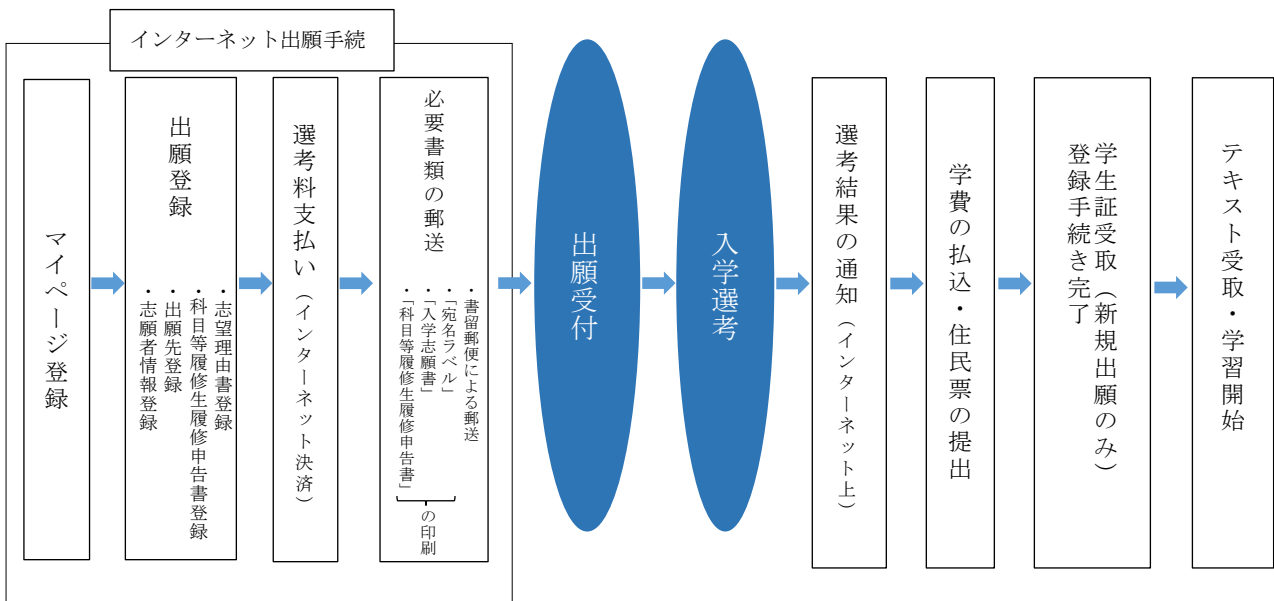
インターネット出願手続

マイページ登録

出願登録
・志望理由書登録
・科目等履修生履修申告書登録
・出願先登録
・志願者情報登録

選考料支払い（インターネット決済）

必要書類の郵送
・書留郵便による郵送
・「宛名ラベル」
・「入学志願書」
・「科目等履修生履修申告書」
の印刷

出願受付

入学選考

選考結果の通知（インターネット上）

学費の払込・住民票の提出

学生証受取（新規出願のみ）
登録手続き完了

テキスト受取・学習開始